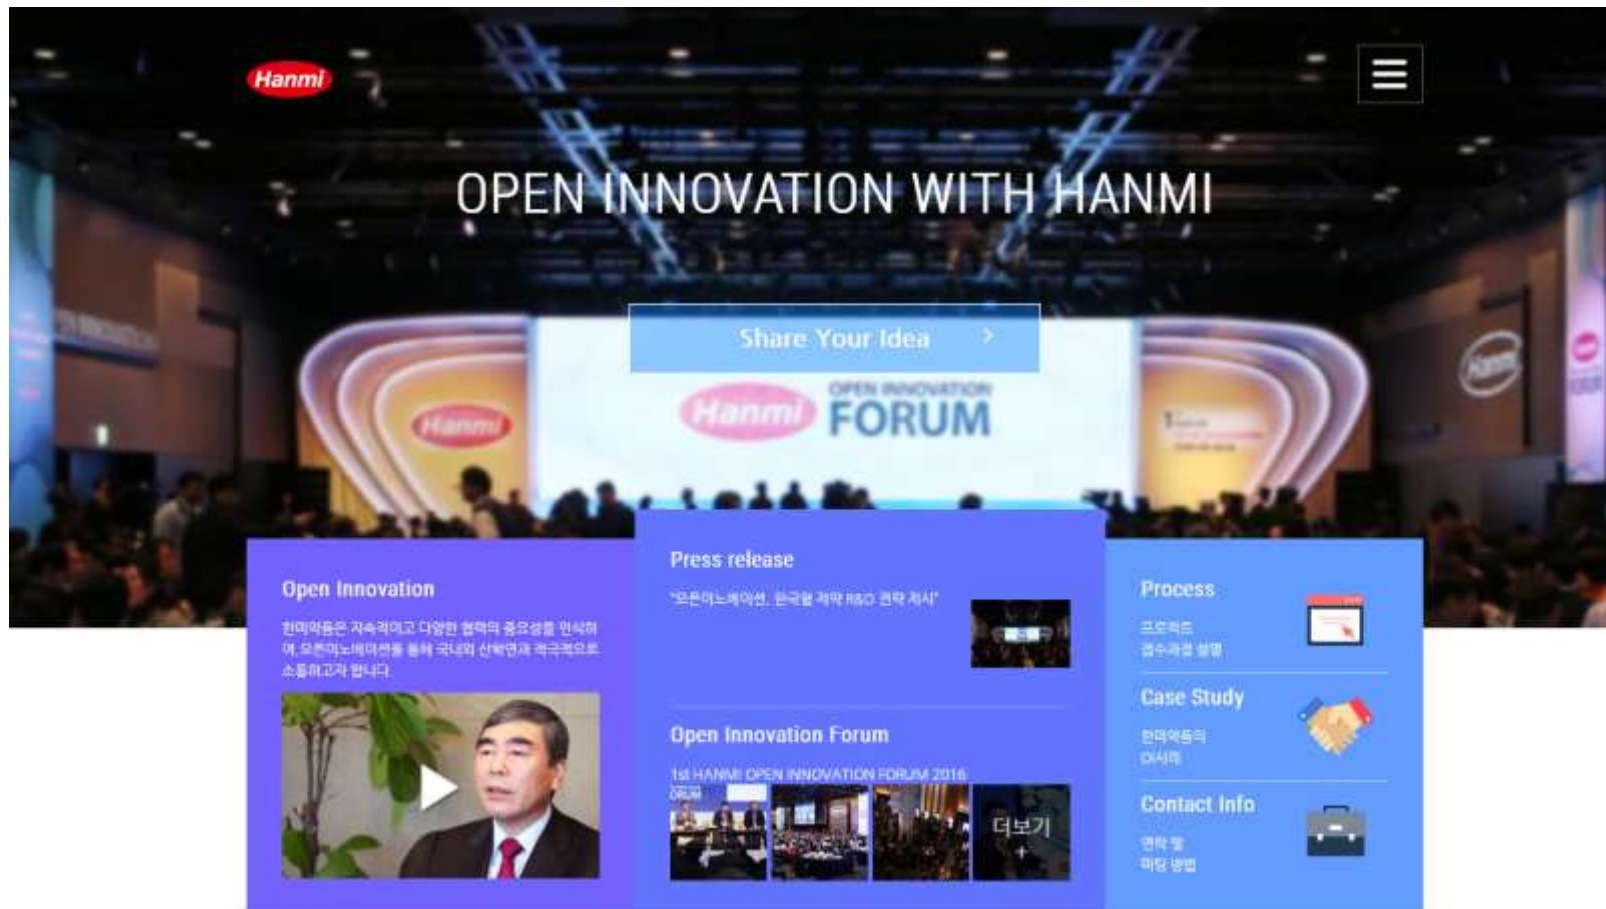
Hanmi

OPEN INNOVATION WITH HANMI

Share Your Idea >

Hanmi OPEN INNOVATION FORUM

Open Innovation

한미약품은 지속적이고 다양한 협력의 중요성을 인식하여, 오픈이노베이션을 통해 국내외 산학연과 적극적으로 소통하고자 합니다.

Press release

"오픈이노베이션, 한국형 제약 R&D 전략 제시"

Open Innovation Forum

1st HANMI OPEN INNOVATION FORUM 2016

더보기 +

Process

프로젝트 접수과정 설명

Case Study

한미약품의 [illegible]

Contact Info

연락 및 미팅 방법